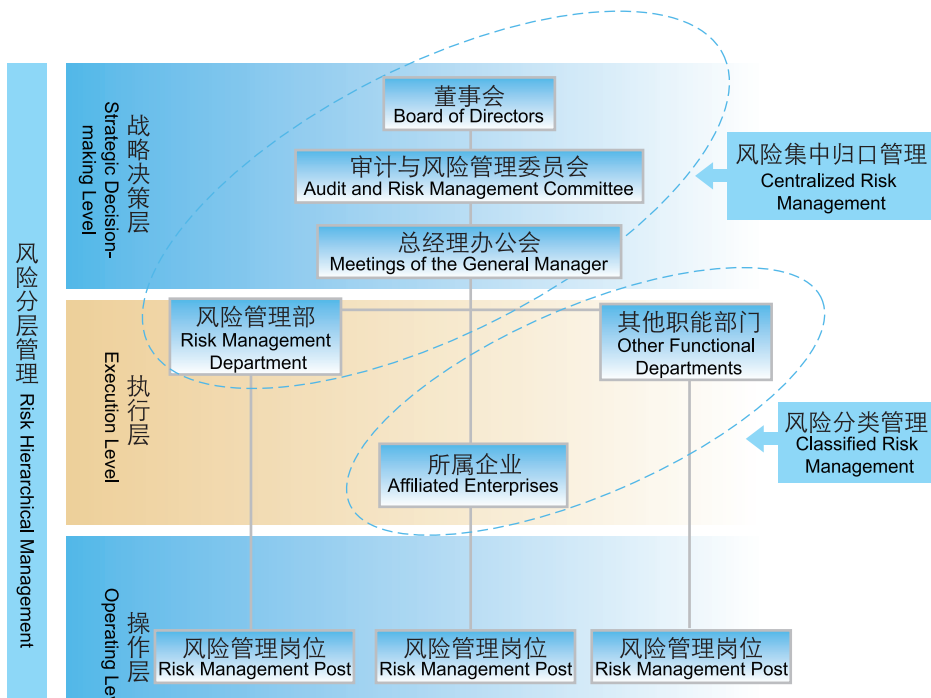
风险分层管理 Risk Hierarchical Management

战略决策层 Strategic Decision-making Level

董事会
Board of Directors

审计与风险管理委员会
Audit and Risk Management Committee

总经理办公会
Meetings of the General Manager

风险集中归口管理
Centralized Risk Management

执行层 Execution Level

风险管理部
Risk Management Department

其他职能部门
Other Functional Departments

风险分类管理
Classified Risk Management

所属企业
Affiliated Enterprises

操作层 Operating Le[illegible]

风险管理岗位
Risk Management Post

风险管理岗位
Risk Management Post

风险管理岗位
Risk Management Post